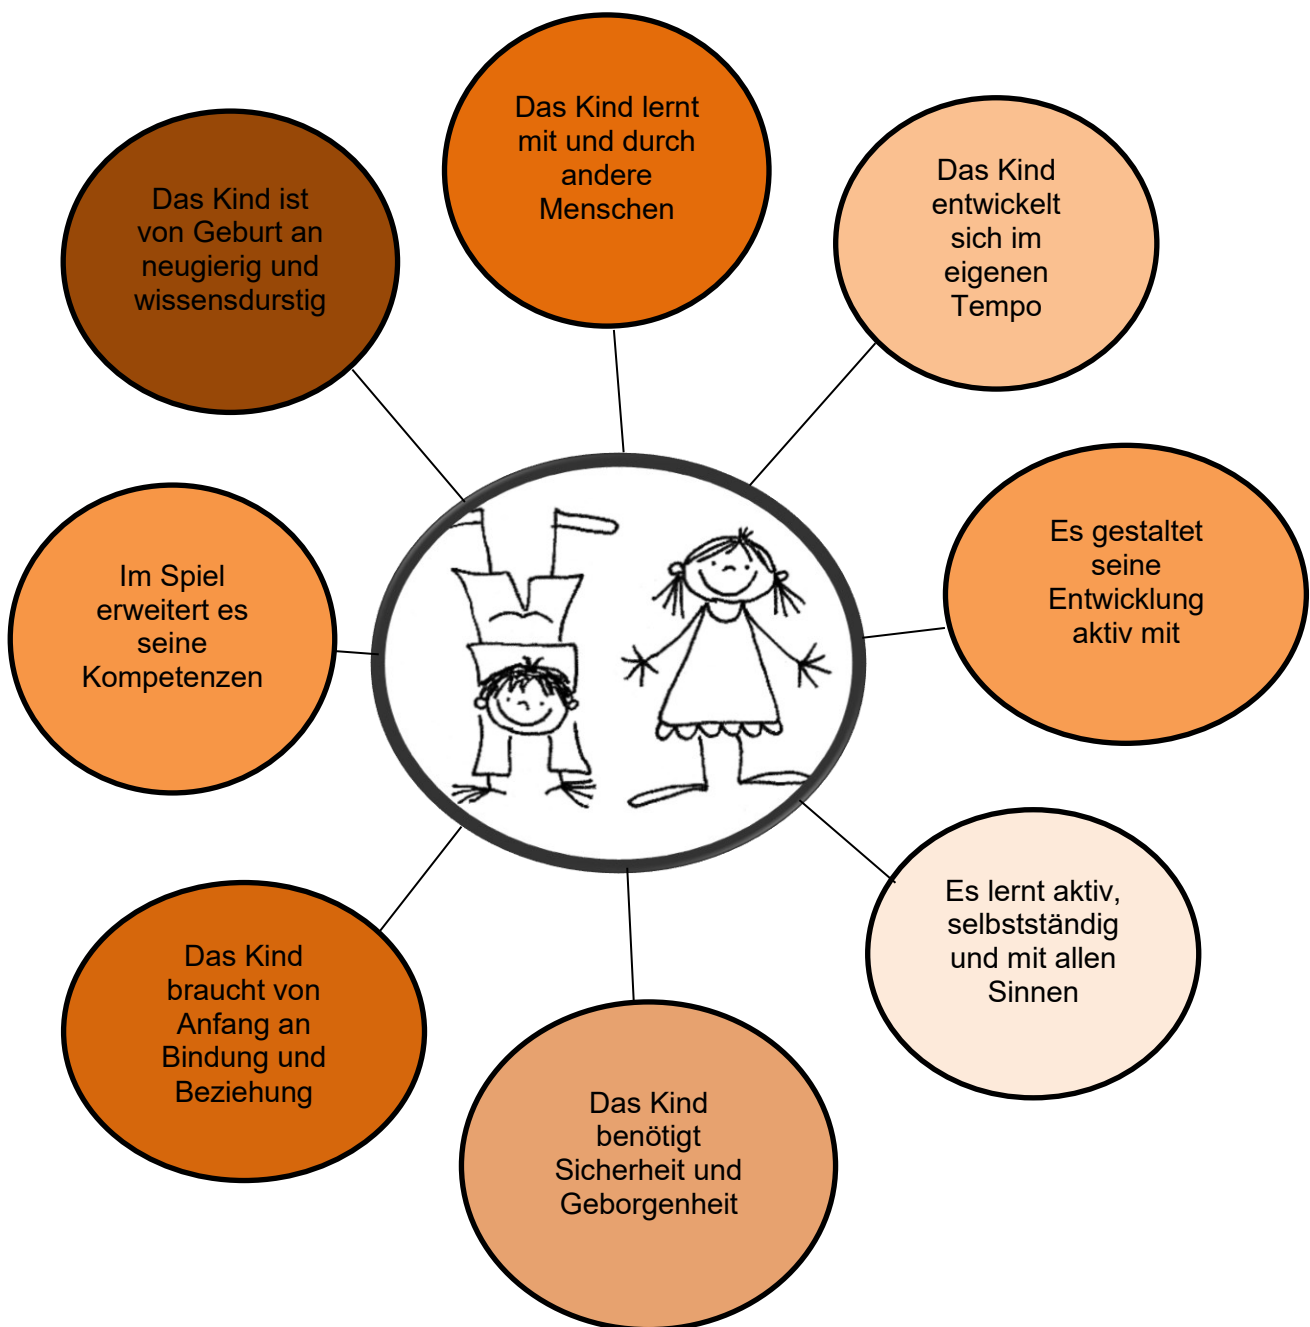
Das Kind lernt mit und durch andere Menschen

Das Kind ist von Geburt an neugierig und wissensdurstig

Das Kind entwickelt sich im eigenen Tempo

Es gestaltet seine Entwicklung aktiv mit

Im Spiel erweitert es seine Kompetenzen

Es lernt aktiv, selbstständig und mit allen Sinnen

Das Kind braucht von Anfang an Bindung und Beziehung

Das Kind benötigt Sicherheit und Geborgenheit